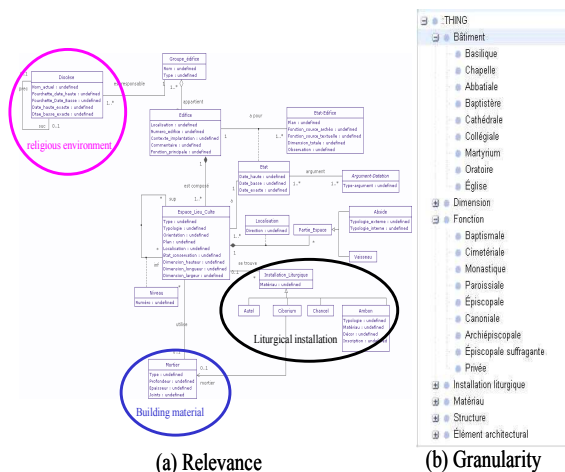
Diocèse
Nom_actuel : undefined
Fourchette_date_haute : undefined
Fourchette_Date_Basse : undefined
Date_haute_exacte : undefined
Date_basse_exacte : undefined

père

indispensable

1..*

religious environment

Groupe_Edifice
Nom : undefined
Type : undefined

appartient

Edifice
Localisation : undefined
Numero_edifice : undefined
Contexte_implantation : undefined
Commentaire : undefined
Fonction_principale : undefined

a pour

Etat Edifice
Plan : undefined
Fonction_source_edifice : undefined
Fonction_source_textuelle : undefined
Dimension_totale : undefined
Observation : undefined

Etat
Date_haute : undefined
Date_basse : undefined
Date_exacte : undefined

argument

Argument datation
Type argument : undefined

est composé

Espace_Lieu_Culte
Type : undefined
Typologie : undefined
Orientation : undefined
Plan : undefined
Localisation : undefined
Etat_conservation : undefined
Dimension_hauteur : undefined
Dimension_longueur : undefined
Dimension_largeur : undefined

Localisation
Direction : undefined

Porte_Espace

Abside
Typologie_externe : undefined
Typologie_interne : undefined

Vaisseau

Niveau
Numéro : undefined

se trouve

Installation_Liturgique
Matériau : undefined

Autel
Ciborium
Chancel
Ambon
Typologie : undefined
Matériau : undefined
Décor : undefined
Inscription : undefined

Liturgical installation

utilise

Mortier
Type : undefined
Profondeur : undefined
Epaisseur : undefined
Joints : undefined

Building material

(a) Relevance

:THING
Bâtiment
Basilique
Chapelle
Abbatiale
Baptistère
Cathédrale
Collégiale
Martyrium
Oratoire
Église
Dimension
Fonction
Baptismale
Cimetériale
Monastique
Paroissiale
Épiscopale
Canoniale
Archiépiscopale
Épiscopale suffragante
Privée
Installation liturgique
Matériau
Structure
Élément architectural

(b) Granularity